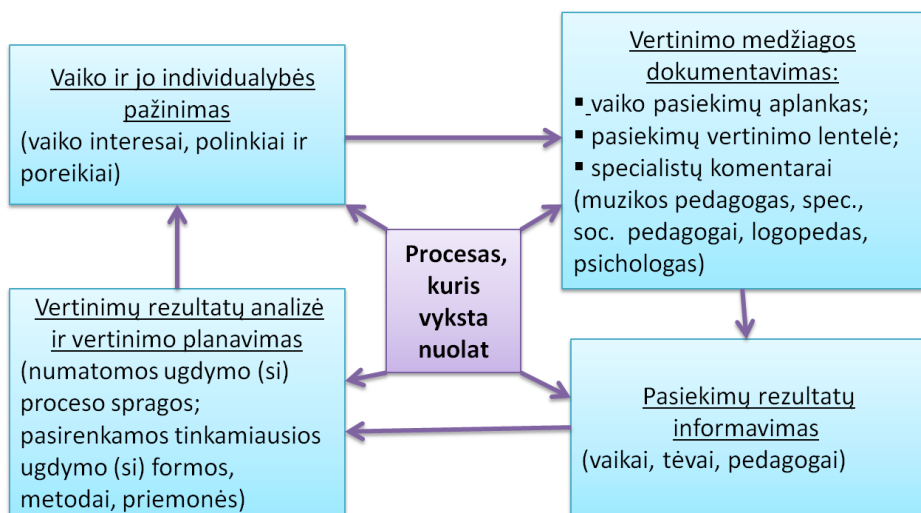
Vaiko ir jo individualybės pažinimas
(vaiko interesai, polinkiai ir poreikiai)

Vertinimo medžiagos dokumentavimas:
▪ vaiko pasiekimų aplankas;
▪ pasiekimų vertinimo lentelė;
▪ specialistų komentarai
(muzikos pedagogas, spec., soc. pedagogai, logopedas, psichologas)

Procesas, kuris vyksta nuolat

Vertinimų rezultatų analizė ir vertinimo planavimas
(numatomos ugdymo (si) proceso spragos; pasirenkamos tinkamiausios ugdymo (si) formos, metodai, priemonės)

Pasiekimų rezultatų informavimas
(vaikai, tėvai, pedagogai)